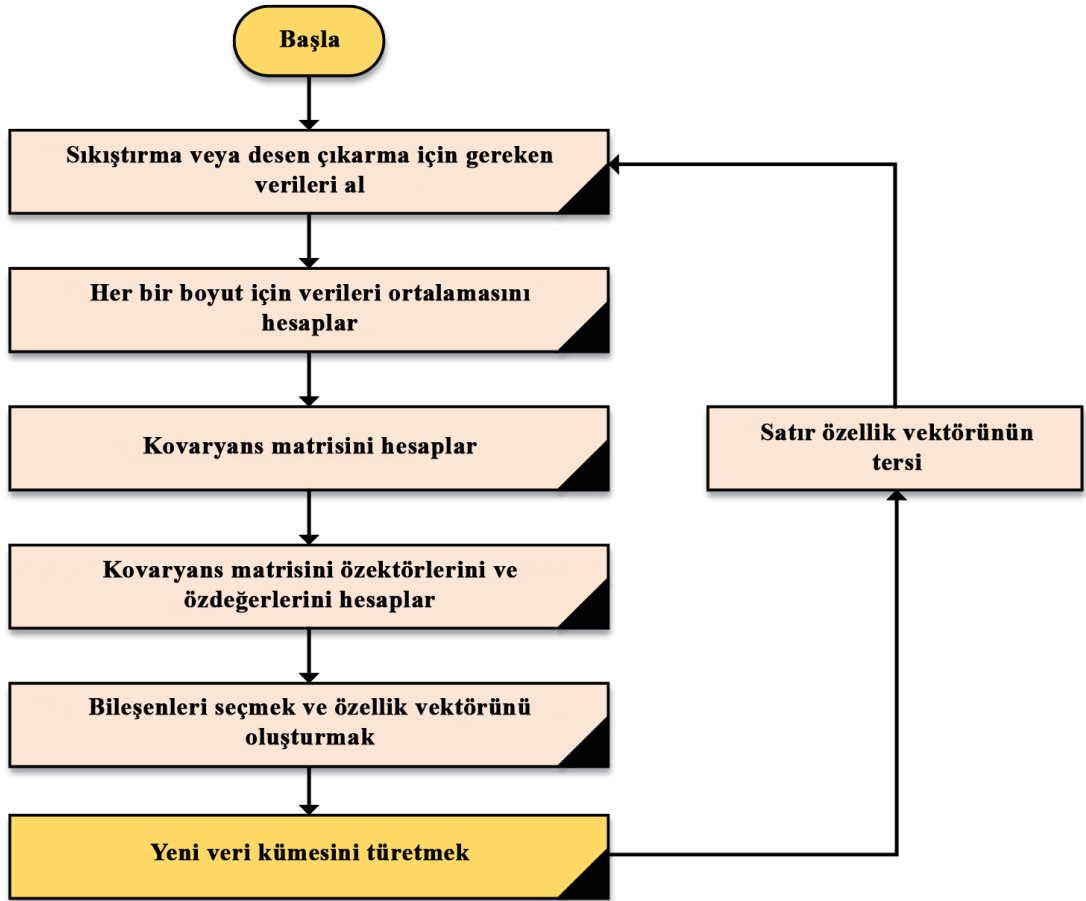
Başla

Sıkıştırma veya desen çıkarma için gereken verileri al

Her bir boyut için verileri ortalamasını hesaplar

Kovaryans matrisini hesaplar

Kovaryans matrisini özektörlerini ve özdeğerlerini hesaplar

Bileşenleri seçmek ve özellik vektörünü oluşturmak

Yeni veri kümesini türetmek

Satır özellik vektörünün tersi